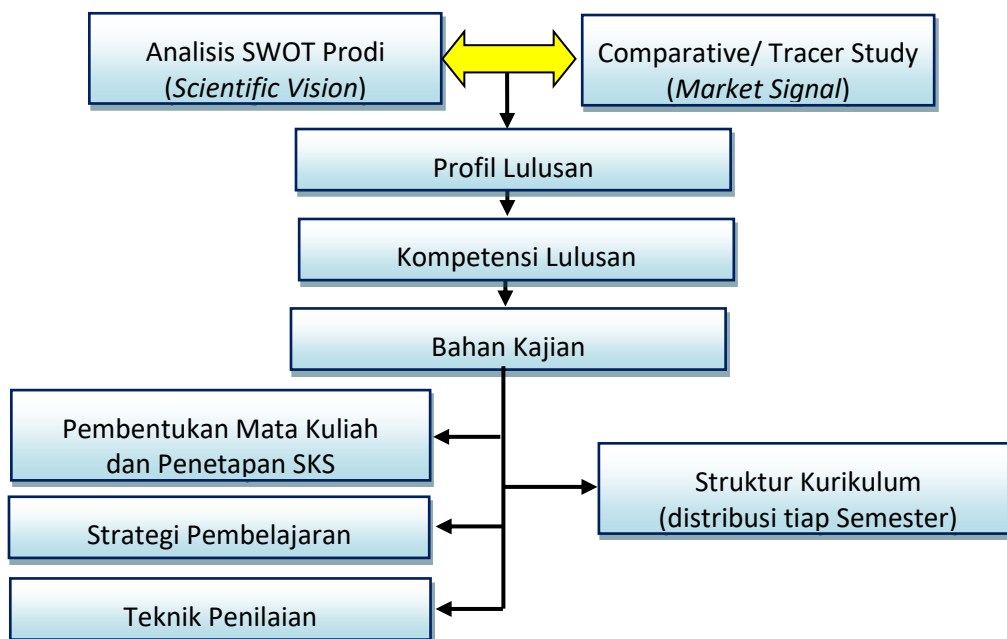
Analisis SWOT Prodi (Scientific Vision)

Comparative/ Tracer Study (Market Signal)

Profil Lulusan

Kompetensi Lulusan

Bahan Kajian

Pembentukan Mata Kuliah dan Penetapan SKS

Strategi Pembelajaran

Teknik Penilaian

Struktur Kurikulum (distribusi tiap Semester)